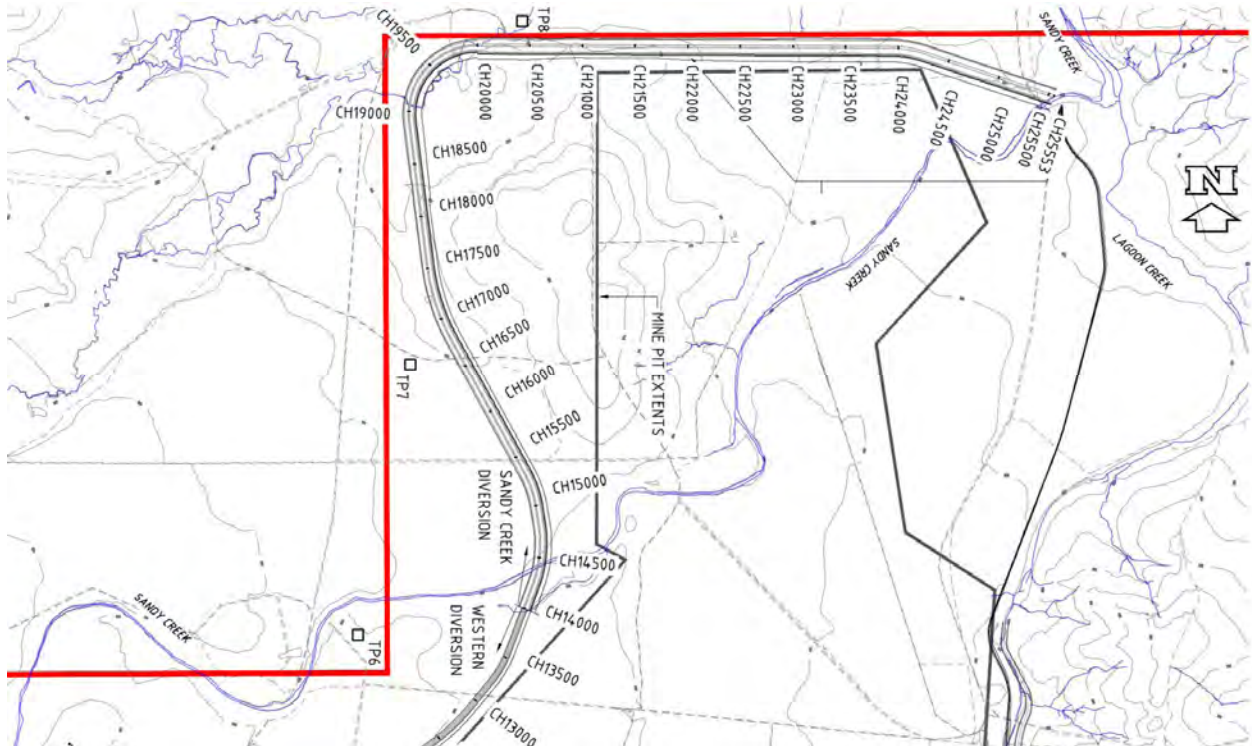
TP8
CH19500
SANDY CREEK
CH20000
CH20500
CH21000
CH21500
CH22000
CH22500
CH23000
CH23500
CH24000
CH24500
CH25000
CH25500
CH25553
CH19000
CH18500
CH18000
CH17500
CH17000
CH16500
CH16000
CH15500
CH15000
CH14500
CH14000
CH13500
CH13000
N
SANDY CREEK
LAGOON CREEK
MINE PIT EXTENTS
TP7
SANDY CREEK DIVERSION
WESTERN DIVERSION
SANDY CREEK
TP6